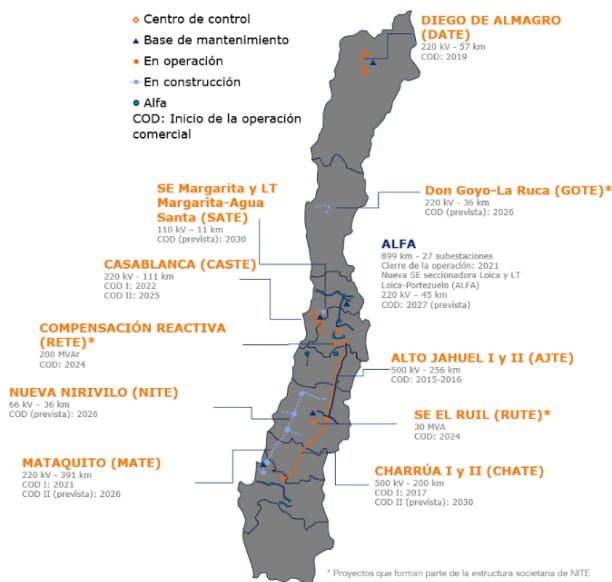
Centro de control
Base de mantenimiento
En operación
En construcción
Alfa
COD: Inicio de la operación comercial

DIEGO DE ALMAGRO (DATE)
220 kV – 57 km
COD: 2019

SE Margarita y LT Margarita-Agua Santa (SATE)
110 kV – 11 km
COD (prevista): 2030

Don Goyo-La Ruca (GOTE)*
220 kV – 36 km
COD (prevista): 2026

ALFA
899 km – 27 subestaciones
Cierre de la operación: 2021
Nueva SE seccionadora Loica y LT Loica-Portezuelo (ALFA)
220 kV – 45 km
COD: 2027 (prevista)

CASABLANCA (CASTE)
220 kV – 111 km
COD I: 2022
COD II: 2025

COMPENSACIÓN REACTIVA (RETE)*
200 MVAr
COD: 2024

ALTO JAHUEL I y II (AJTE)
500 kV – 256 km
COD: 2015-2016

NUEVA NIRIVILO (NITE)
66 kV – 36 km
COD (prevista): 2026

SE EL RUIL (RUTE)*
30 MVA
COD: 2024

MATAQUITO (MATE)
220 kV – 391 km
COD I: 2021
COD II (prevista): 2026

CHARRÚA I y II (CHATE)
500 kV – 200 km
COD I: 2017
COD II (prevista): 2030

* Proyectos que forman parte de la estructura societaria de NITE